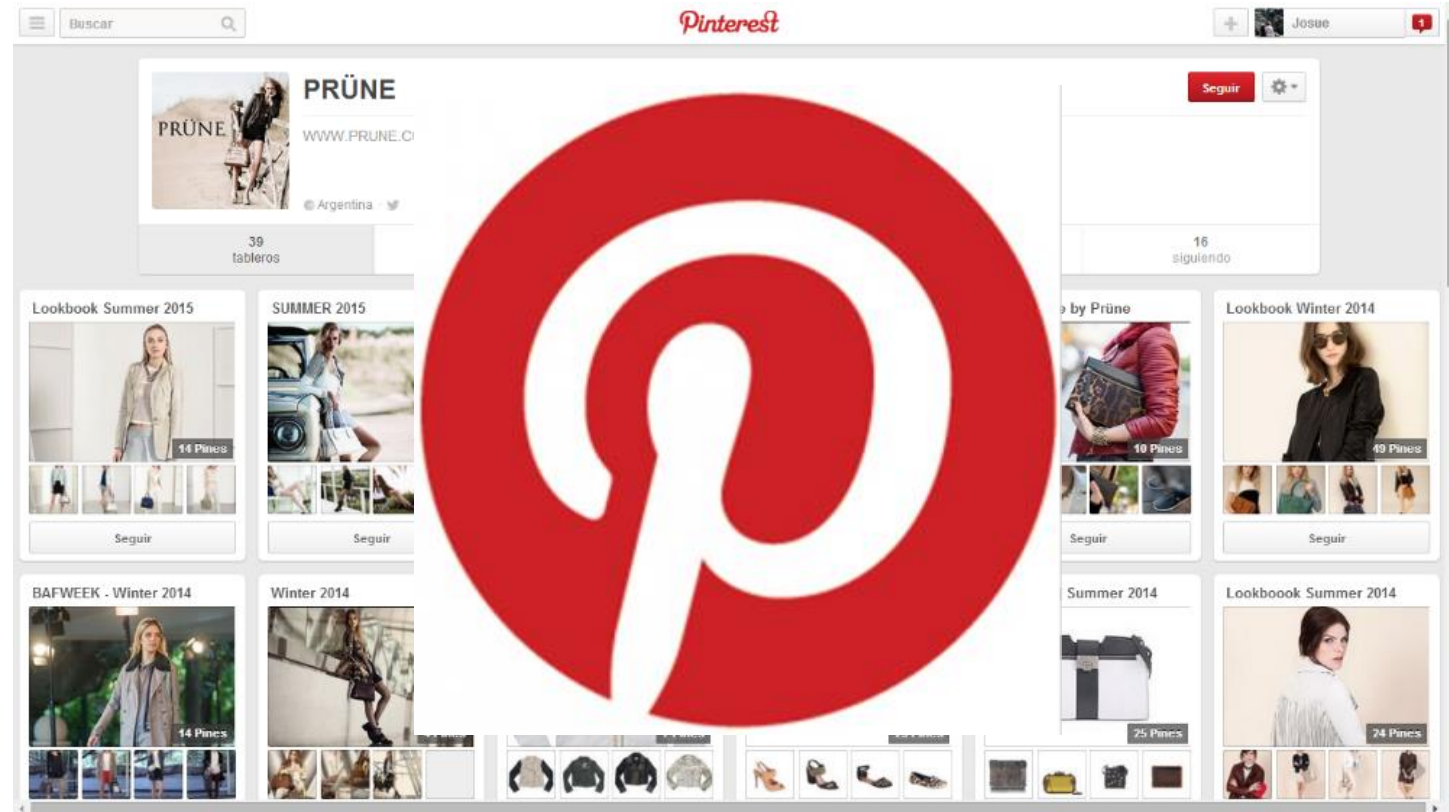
Buscar

Pinterest

Josue

1

PRÜNE

PRÜNE

WWW.PRUNE.C

Argentina

Seguir

39
tableros

16
siguiendo

Lookbook Summer 2015

14 Pines

Seguir

SUMMER 2015

Seguir

by Prüne

10 Pines

Seguir

Lookbook Winter 2014

49 Pines

Seguir

BAFWEEK - Winter 2014

14 Pines

Winter 2014

Summer 2014

25 Pines

Lookboook Summer 2014

24 Pines